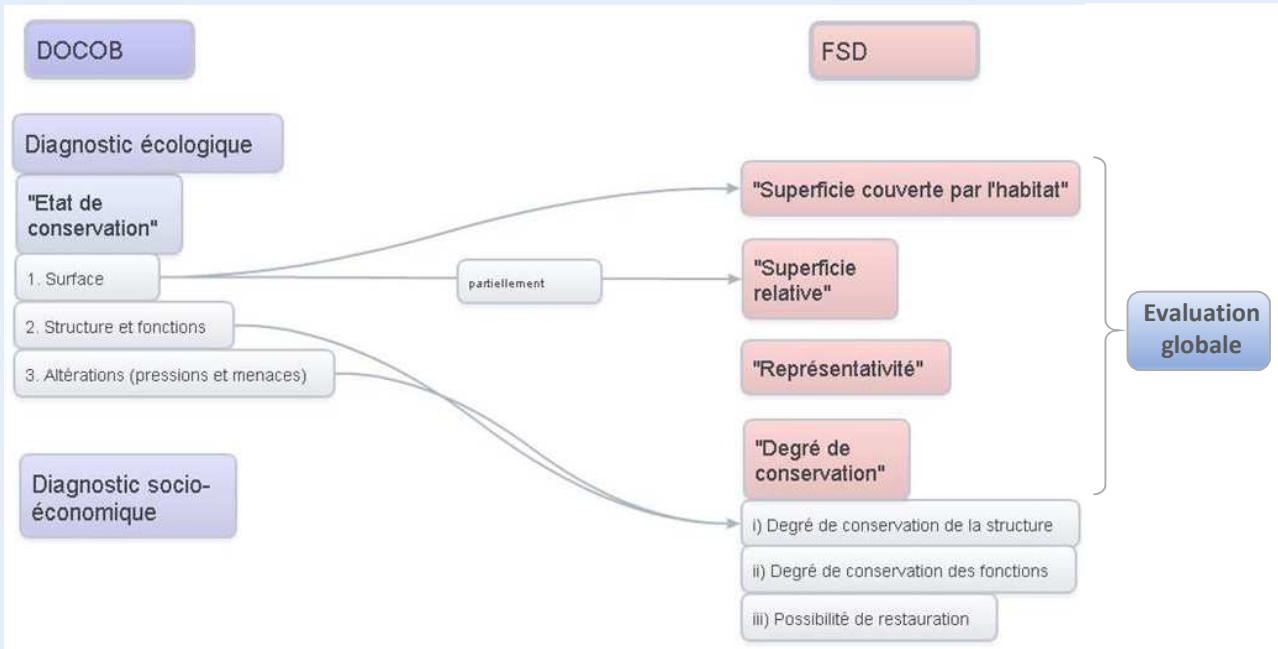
DOCOB

FSD

Diagnostic écologique

"Etat de conservation"

1. Surface

2. Structure et fonctions

3. Altérations (pressions et menaces)

Diagnostic socio-économique

partiellement

"Superficie couverte par l'habitat"

"Superficie relative"

"Représentativité"

"Degré de conservation"

i) Degré de conservation de la structure

ii) Degré de conservation des fonctions

iii) Possibilité de restauration

Evaluation globale